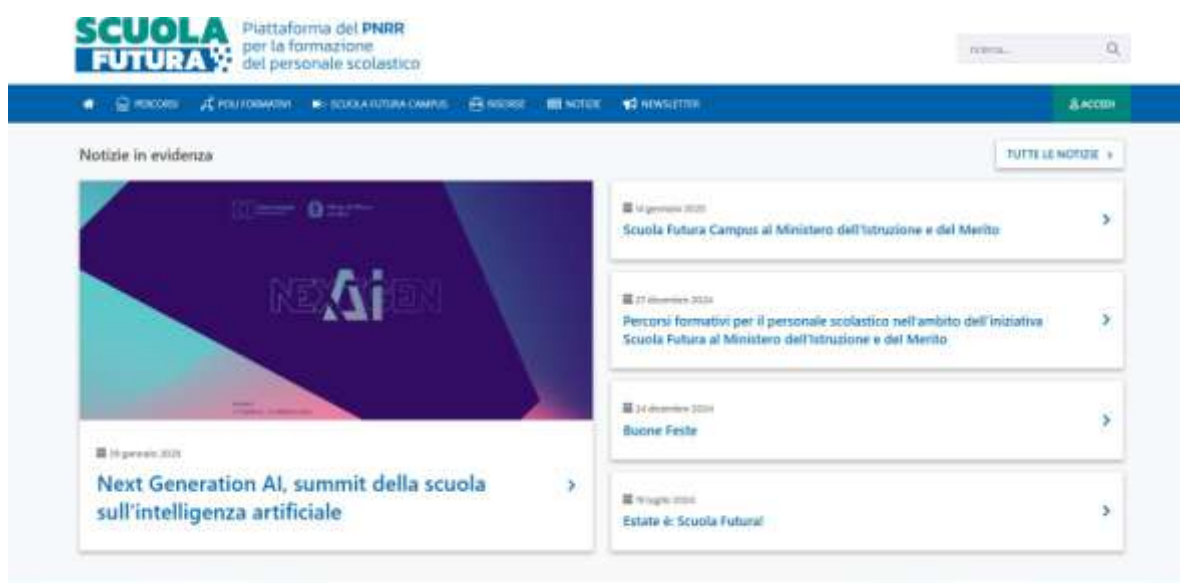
SCUOLA FUTURA

Piattaforma del PNRR per la formazione del personale scolastico

Cerca...

PERCORSI POLI FORMATIVI SCUOLA FUTURA CAMPUS RISORSE NOTIZIE NEWSLETTER

ACCEDI

Notizie in evidenza

TUTTE LE NOTIZIE >

NEXTGEN AI

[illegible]

Next Generation AI, summit della scuola sull'intelligenza artificiale

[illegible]

Scuola Futura Campus al Ministero dell'Istruzione e del Merito

27 dicembre 2024

Percorsi formativi per il personale scolastico nell'ambito dell'iniziativa Scuola Futura al Ministero dell'Istruzione e del Merito

24 dicembre 2024

Buone Feste

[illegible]

Estate è: Scuola Futura!